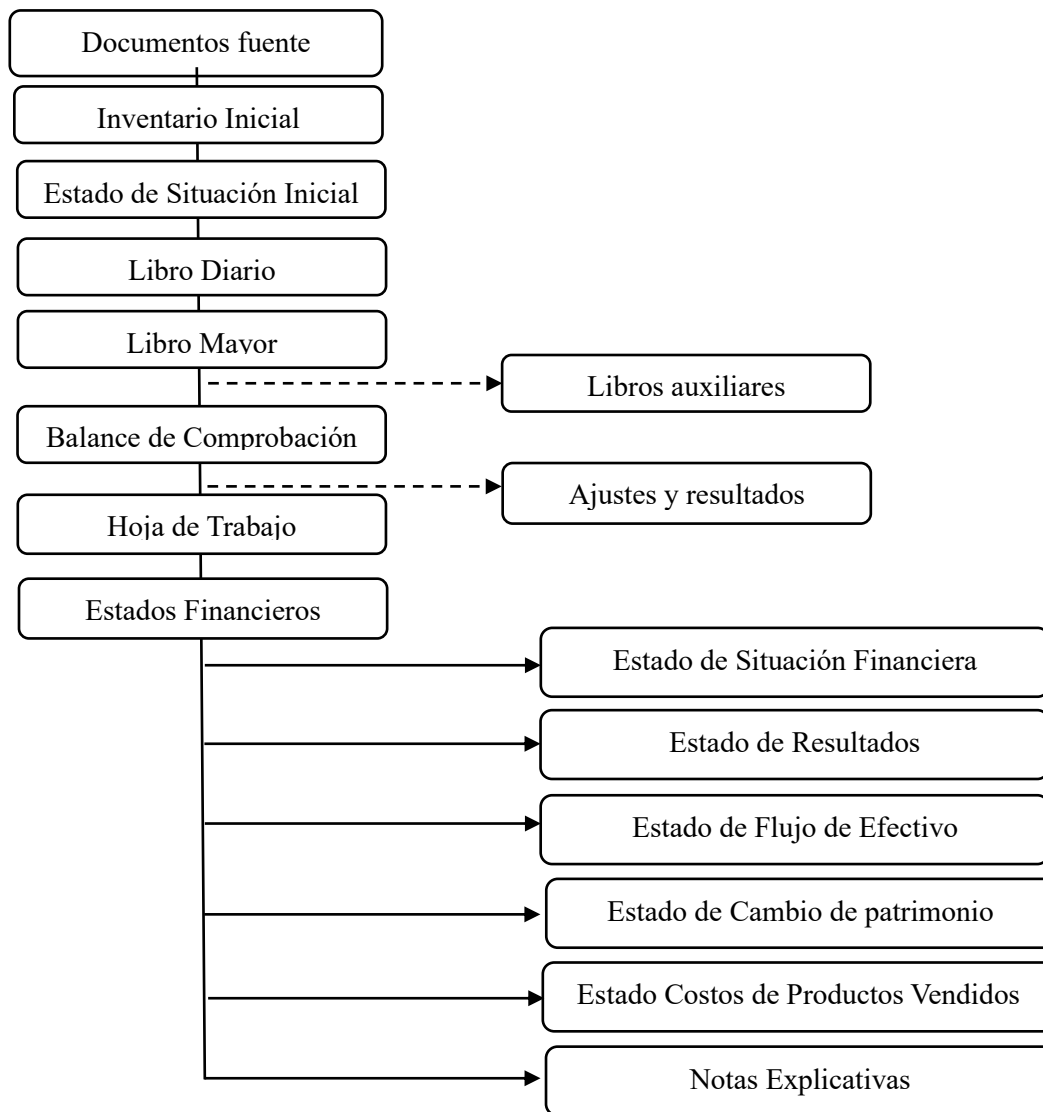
Documentos fuente

Inventario Inicial

Estado de Situación Inicial

Libro Diario

Libro Mayor

Libros auxiliares

Balance de Comprobación

Ajustes y resultados

Hoja de Trabajo

Estados Financieros

Estado de Situación Financiera

Estado de Resultados

Estado de Flujo de Efectivo

Estado de Cambio de patrimonio

Estado Costos de Productos Vendidos

Notas Explicativas